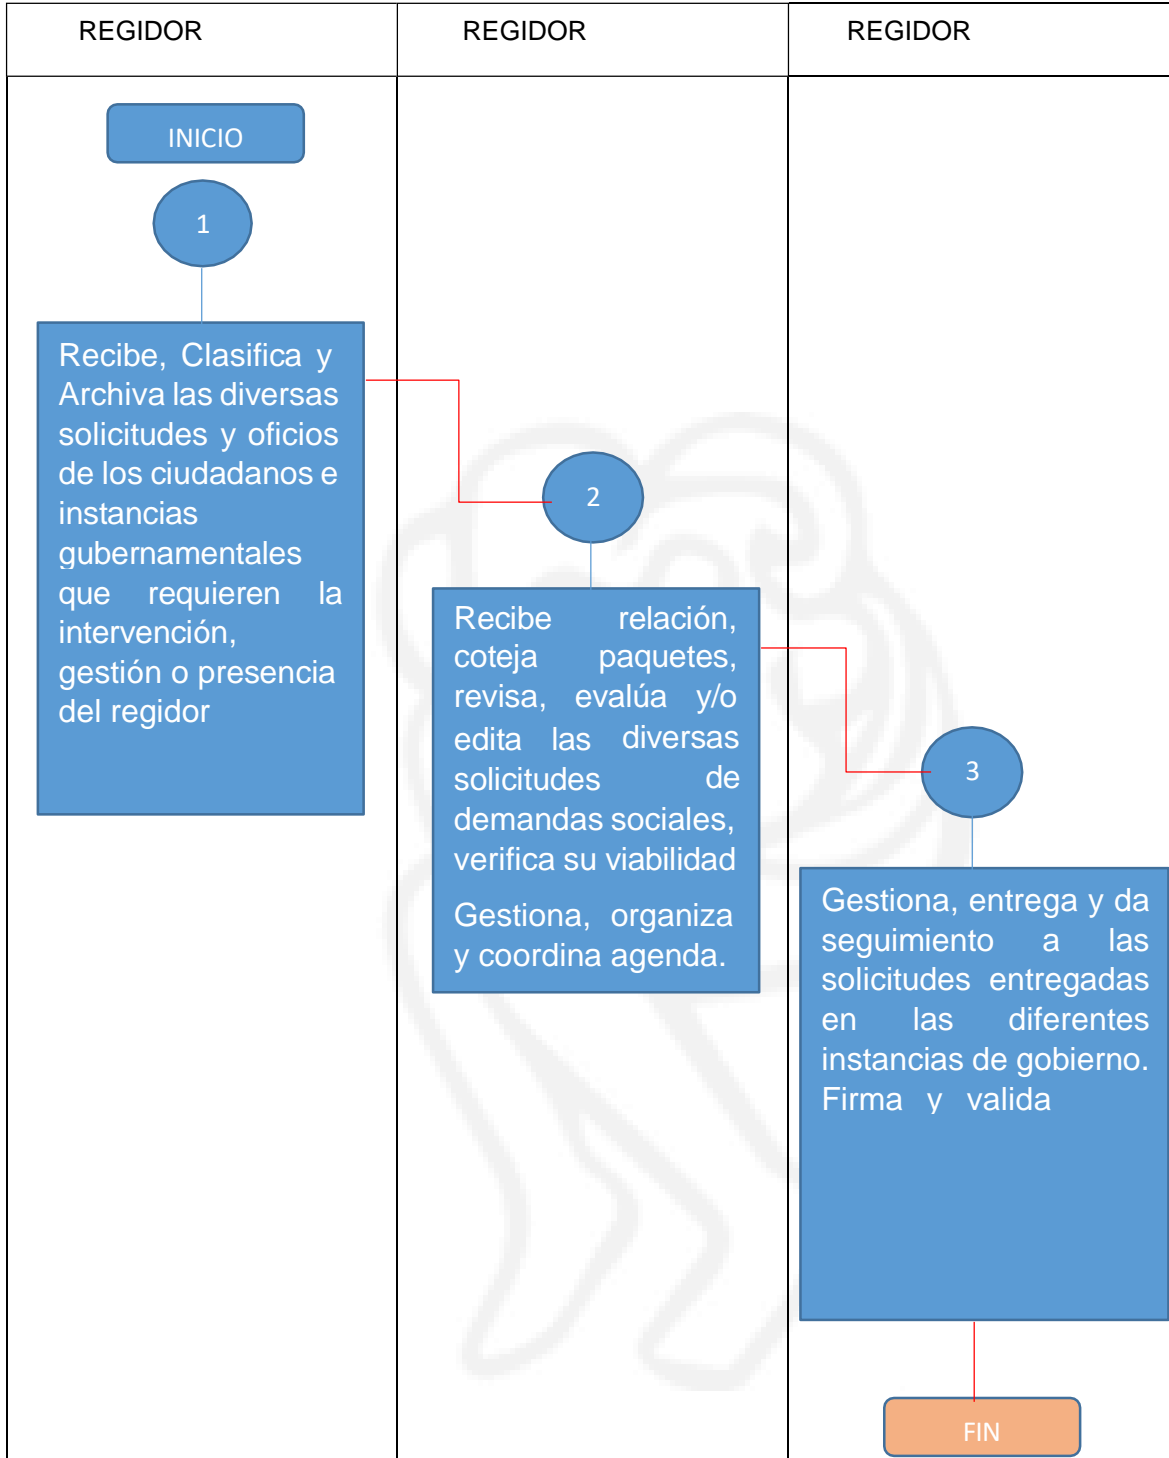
| REGIDOR | REGIDOR | REGIDOR |
|---|---|---|

INICIO

1

Recibe, Clasifica y Archiva las diversas solicitudes y oficios de los ciudadanos e instancias gubernamentales que requieren la intervención, gestión o presencia del regidor

2

Recibe relación, coteja paquetes, revisa, evalúa y/o edita las diversas solicitudes de demandas sociales, verifica su viabilidad

Gestiona, organiza y coordina agenda.

3

Gestiona, entrega y da seguimiento a las solicitudes entregadas en las diferentes instancias de gobierno. Firma y valida

FIN